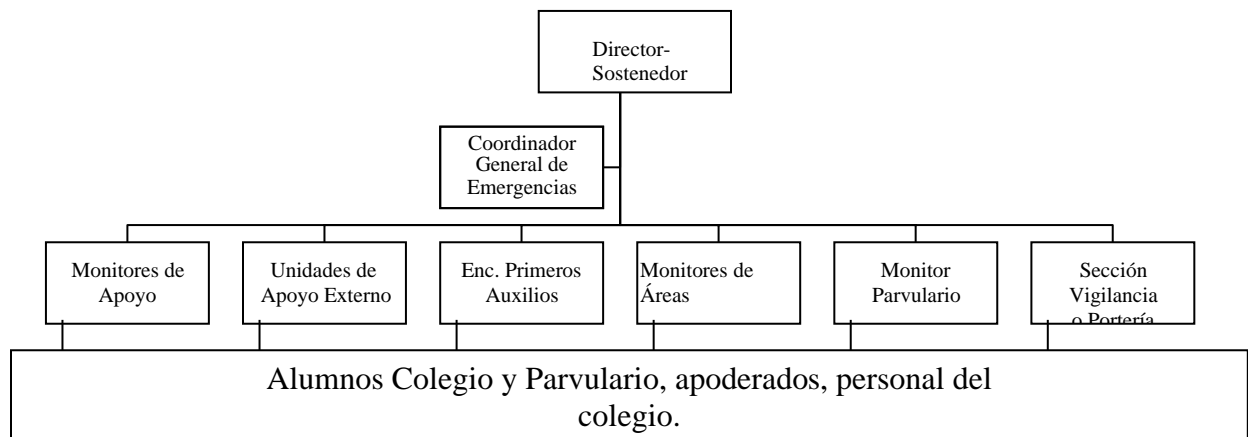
Director-
Sostenedor

Coordinador
General de
Emergencias

Monitores de
Apoyo

Unidades de
Apoyo Externo

Enc. Primeros
Auxilios

Monitores de
Áreas

Monitor
Parvulario

Sección
Vigilancia
o Portería

Alumnos Colegio y Parvulario, apoderados, personal del colegio.